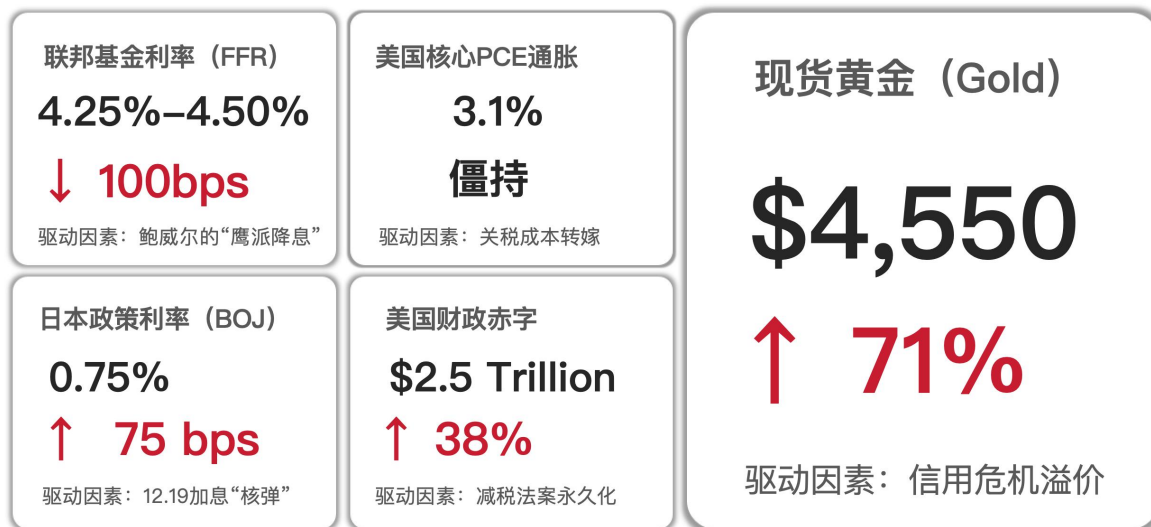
联邦基金利率（FFR）
4.25%–4.50%
↓ 100bps
驱动因素：鲍威尔的“鹰派降息”

美国核心PCE通胀
3.1%
僵持
驱动因素：关税成本转嫁

现货黄金（Gold）
$4,550
↑ 71%
驱动因素：信用危机溢价

日本政策利率（BOJ）
0.75%
↑ 75 bps
驱动因素：12.19加息“核弹”

美国财政赤字
$2.5 Trillion
↑ 38%
驱动因素：减税法案永久化